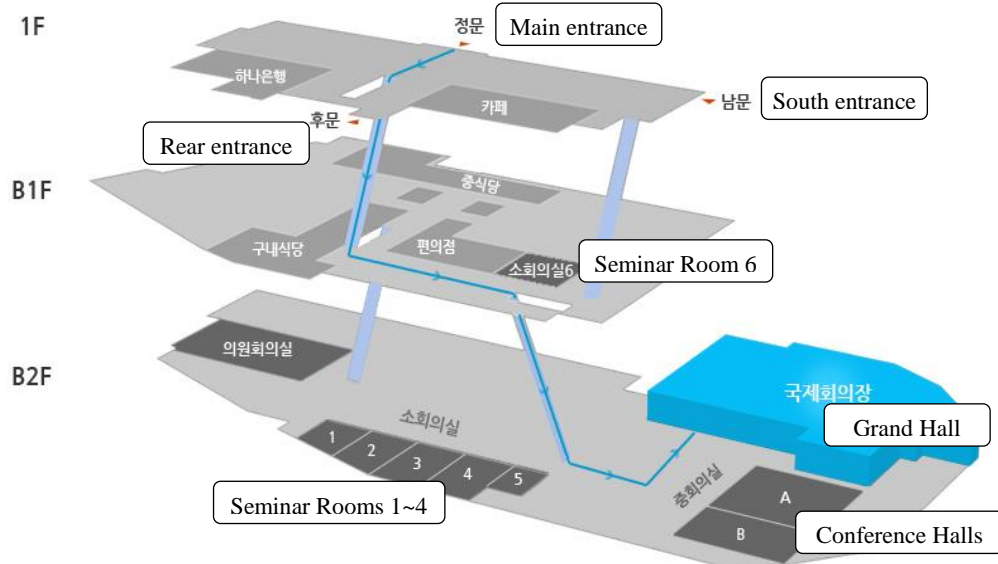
1F

정문

Main entrance

하나은행

카페

남문

South entrance

후문

Rear entrance

B1F

중식당

구내식당

편의점

소회의실6

Seminar Room 6

B2F

의원회의실

국제회의장

Grand Hall

소회의실

1

2

3

4

5

중회의실

A

B

Seminar Rooms 1~4

Conference Halls